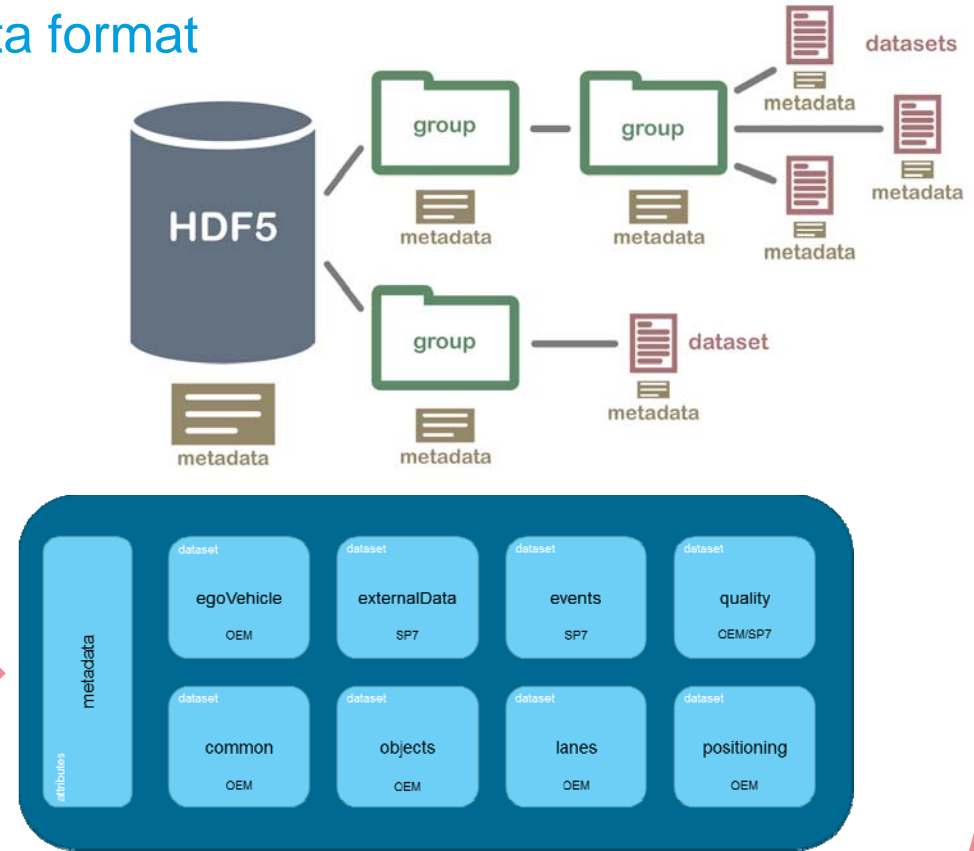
ta format

HDF5

metadata

group

metadata

group

metadata

datasets

metadata

metadata

metadata

group

metadata

dataset

metadata

metadata

attributes

dataset
egoVehicle
OEM

dataset
externalData
SP7

dataset
events
SP7

dataset
quality
OEM/SP7

dataset
common
OEM

dataset
objects
OEM

dataset
lanes
OEM

dataset
positioning
OEM